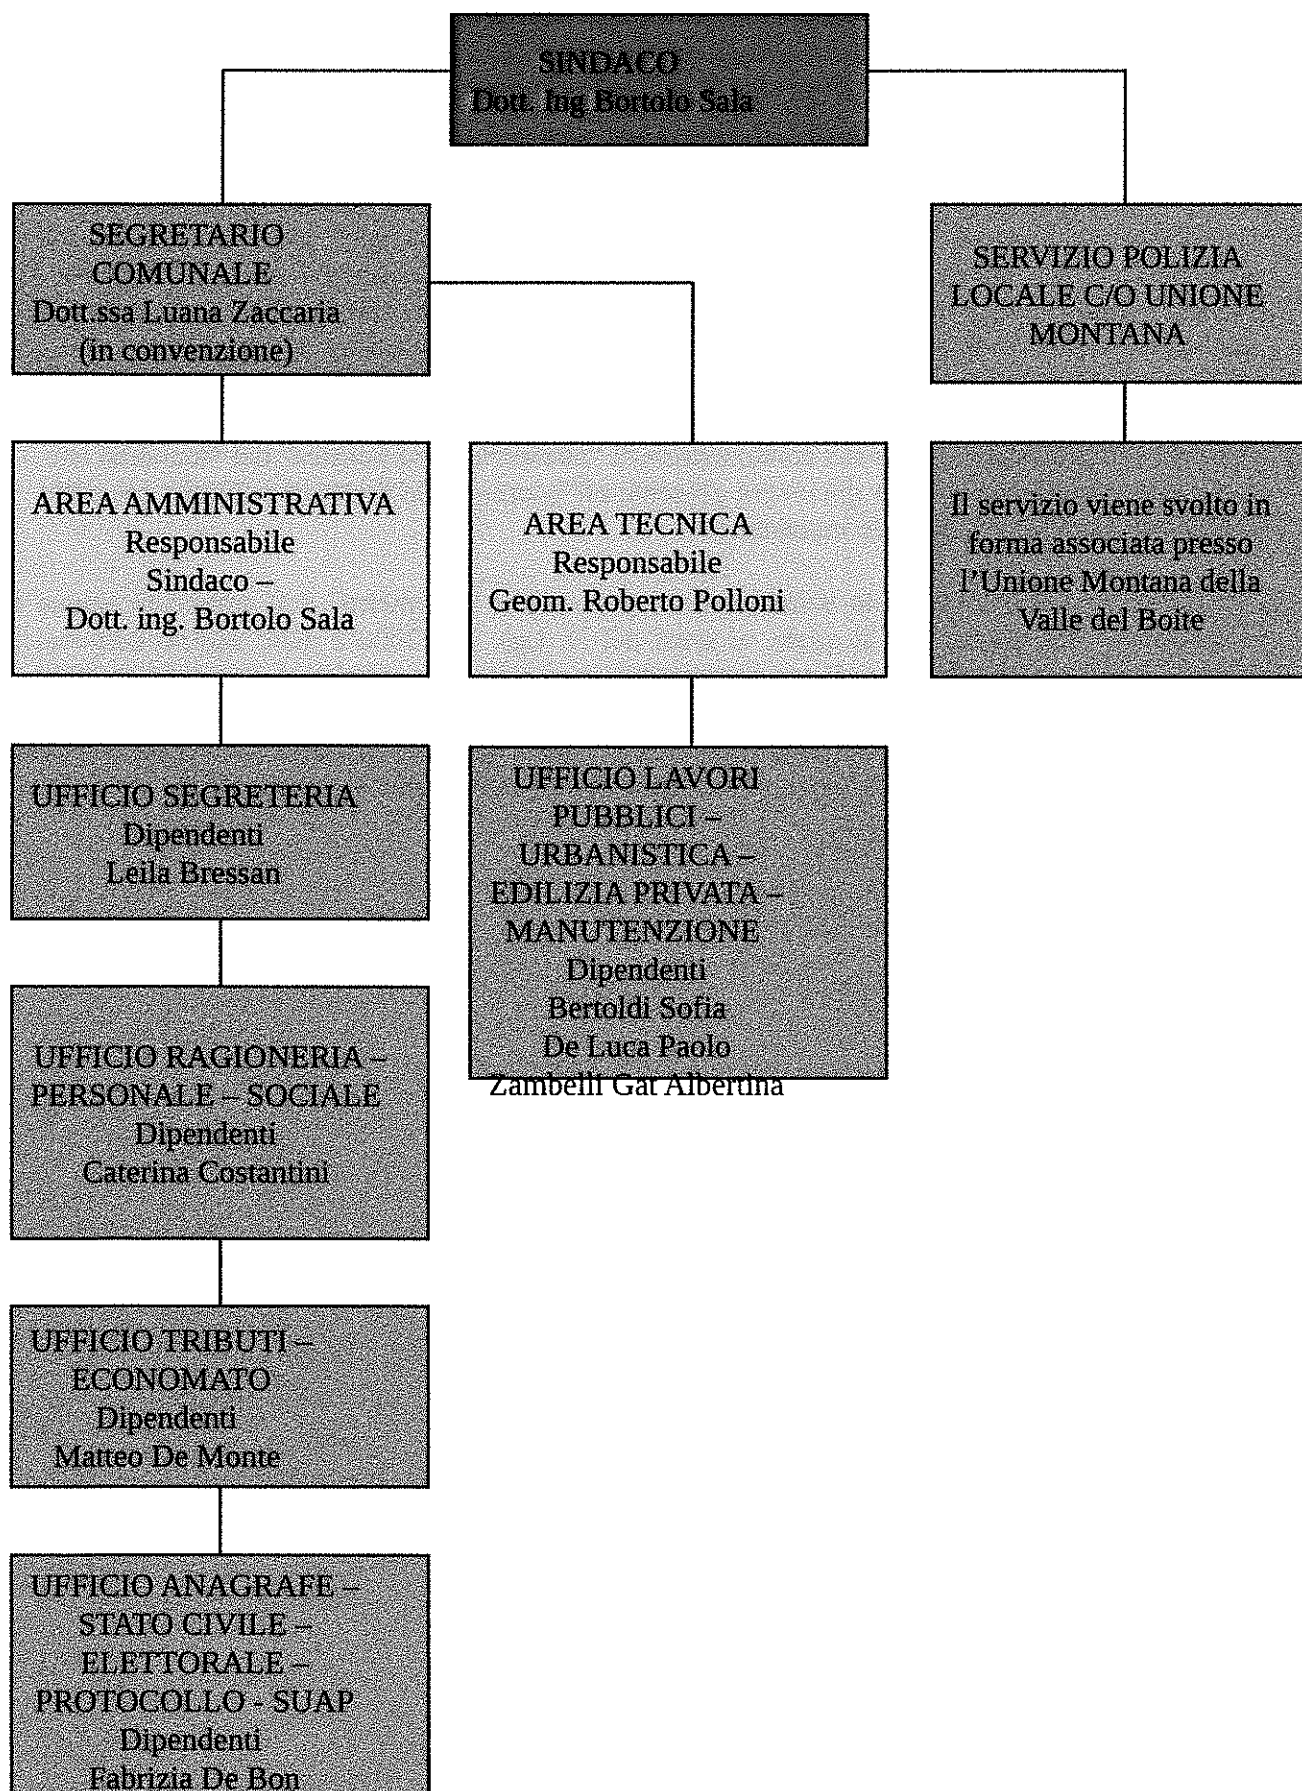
SINDACO
Dott. Ing Bortolo Sala

SEGRETARIO COMUNALE
Dott.ssa Luana Zaccaria
(in convenzione)

SERVIZIO POLIZIA LOCALE C/O UNIONE MONTANA

AREA AMMINISTRATIVA
Responsabile
Sindaco –
Dott. ing. Bortolo Sala

AREA TECNICA
Responsabile
Geom. Roberto Polloni

Il servizio viene svolto in forma associata presso l'Unione Montana della Valle del Boite

UFFICIO SEGRETERIA
Dipendenti
Leila Bressan

UFFICIO LAVORI PUBBLICI – URBANISTICA – EDILIZIA PRIVATA – MANUTENZIONE
Dipendenti
Bertoldi Sofia
De Luca Paolo
Zambelli Gat Albertina

UFFICIO RAGIONERIA – PERSONALE – SOCIALE
Dipendenti
Caterina Costantini

UFFICIO TRIBUTI – ECONOMATO
Dipendenti
Matteo De Monte

UFFICIO ANAGRAFE – STATO CIVILE – ELETTORALE – PROTOCOLLO - SUAP
Dipendenti
Fabrizia De Bon